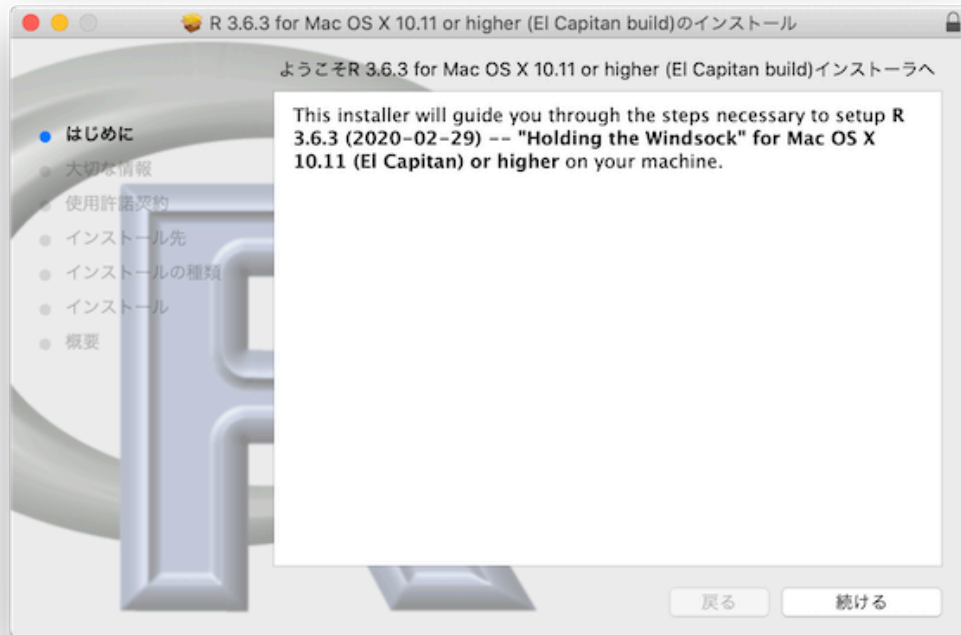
R 3.6.3 for Mac OS X 10.11 or higher (El Capitan build)のインストール

ようこそR 3.6.3 for Mac OS X 10.11 or higher (El Capitan build)インストーラへ

はじめに
大切な情報
使用許諾契約
インストール先
インストールの種類
インストール
概要

This installer will guide you through the steps necessary to setup R 3.6.3 (2020-02-29) -- "Holding the Windsock" for Mac OS X 10.11 (El Capitan) or higher on your machine.

戻る
続ける